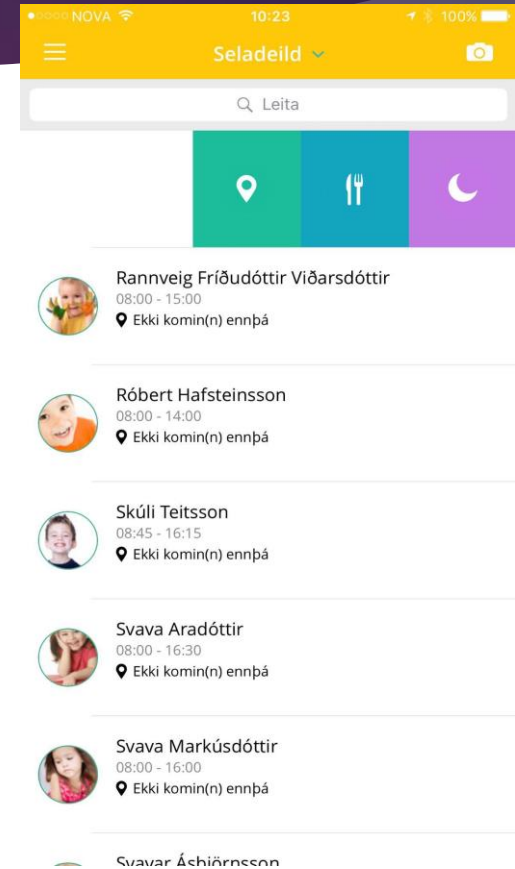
NOVA 10:23 100%

Seladeild

Leita

Rannveig Fríðudóttir Viðarsdóttir
08:00 - 15:00
Ekki komin(n) ennþá

Róbert Hafsteinsson
08:00 - 14:00
Ekki komin(n) ennþá

Skúli Teitsson
08:45 - 16:15
Ekki komin(n) ennþá

Svava Aradóttir
08:00 - 16:30
Ekki komin(n) ennþá

Svava Markúsdóttir
08:00 - 16:00
Ekki komin(n) ennþá

Svavar Ásbjörnsson